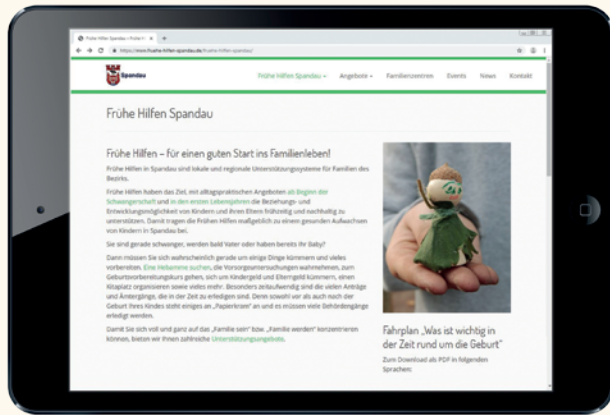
Frühe Hilfen Spandau | Frühe H ×  +

https://www.fruehe-hilfen-spandau.de/fruehe-hilfen-spandau/

Spandau

Frühe Hilfen Spandau ▾  Angebote ▾  Familienzentren  Events  News  Kontakt

Frühe Hilfen Spandau

Frühe Hilfen – für einen guten Start ins Familienleben!

Frühe Hilfen in Spandau sind lokale und regionale Unterstützungssysteme für Familien des Bezirks.

Frühe Hilfen haben das Ziel, mit alltagspraktischen Angeboten ab Beginn der Schwangerschaft und in den ersten Lebensjahren die Beziehungs- und Entwicklungsmöglichkeit von Kindern und ihren Eltern frühzeitig und nachhaltig zu unterstützen. Damit tragen die Frühen Hilfen maßgeblich zu einem gesunden Aufwachsen von Kindern in Spandau bei.

Sie sind gerade schwanger, werden bald Vater oder haben bereits Ihr Baby?

Dann müssen Sie sich wahrscheinlich gerade um einige Dinge kümmern und vieles vorbereiten. Eine Hebamme suchen, die Vorsorgeuntersuchungen wahrnehmen, zum Geburtsvorbereitungskurs gehen, sich um Kindergeld und Elterngeld kümmern, einen Kitaplatz organisieren sowie vieles mehr. Besonders zeitaufwendig sind die vielen Anträge und Ämtergänge, die in der Zeit zu erledigen sind. Denn sowohl vor als auch nach der Geburt Ihres Kindes steht einiges an „Papierkram" an und es müssen viele Behördengänge erledigt werden.

Damit Sie sich voll und ganz auf das „Familie sein" bzw. „Familie werden" konzentrieren können, bieten wir Ihnen zahlreiche Unterstützungsangebote.

Fahrplan „Was ist wichtig in der Zeit rund um die Geburt"

Zum Download als PDF in folgenden Sprachen: